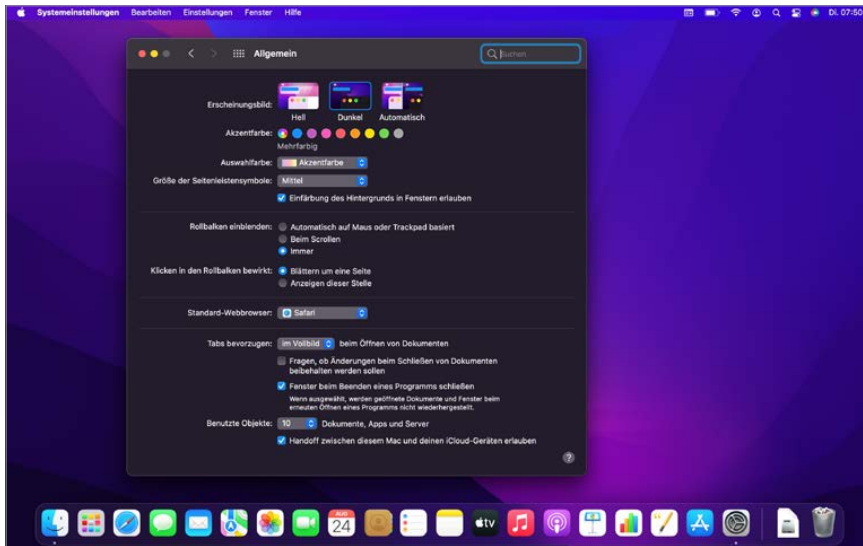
Systemeinstellungen Bearbeiten Einstellungen Fenster Hilfe

Di. 07:50

Allgemein

Suchen

Erscheinungsbild: Hell Dunkel Automatisch

Akzentfarbe: Mehrfarbig

Auswahlfarbe: Akzentfarbe

Größe der Seitenleistensymbole: Mittel

Einfärbung des Hintergrunds in Fenstern erlauben

Rollbalken einblenden: Automatisch auf Maus oder Trackpad basiert
Beim Scrollen
Immer

Klicken in den Rollbalken bewirkt: Blättern um eine Seite
Anzeigen dieser Stelle

Standard-Webbrowser: Safari

Tabs bevorzugen: im Vollbild beim Öffnen von Dokumenten

Fragen, ob Änderungen beim Schließen von Dokumenten beibehalten werden sollen

Fenster beim Beenden eines Programms schließen

Wenn ausgewählt, werden geöffnete Dokumente und Fenster beim erneuten Öffnen eines Programms nicht wiederhergestellt.

Benutzte Objekte: 10 Dokumente, Apps und Server

Handoff zwischen diesem Mac und deinen iCloud-Geräten erlauben

?

AUG
24

tv